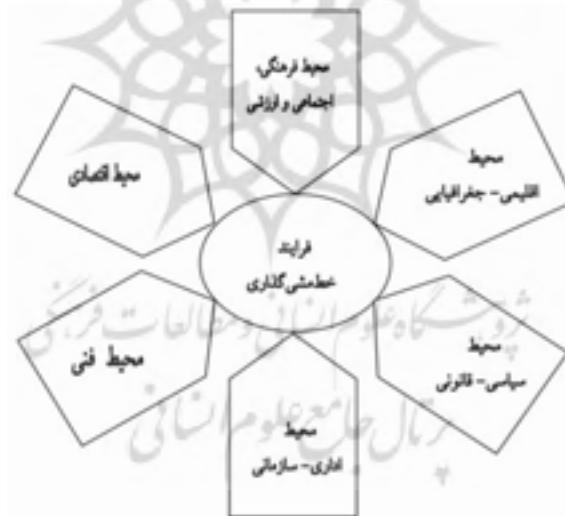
محیط فرهنگی، اجتماعی و ارزشی

محیط اقتصادی

محیط اقلیمی - جغرافیایی

فرایند خط‌مشی‌گذاری

محیط فنی

محیط سیاسی - قانونی

محیط اداری - سازمانی

پژوهشگاه علوم انسانی و مطالعات فرهنگی
پرتال جامع علوم انسانی